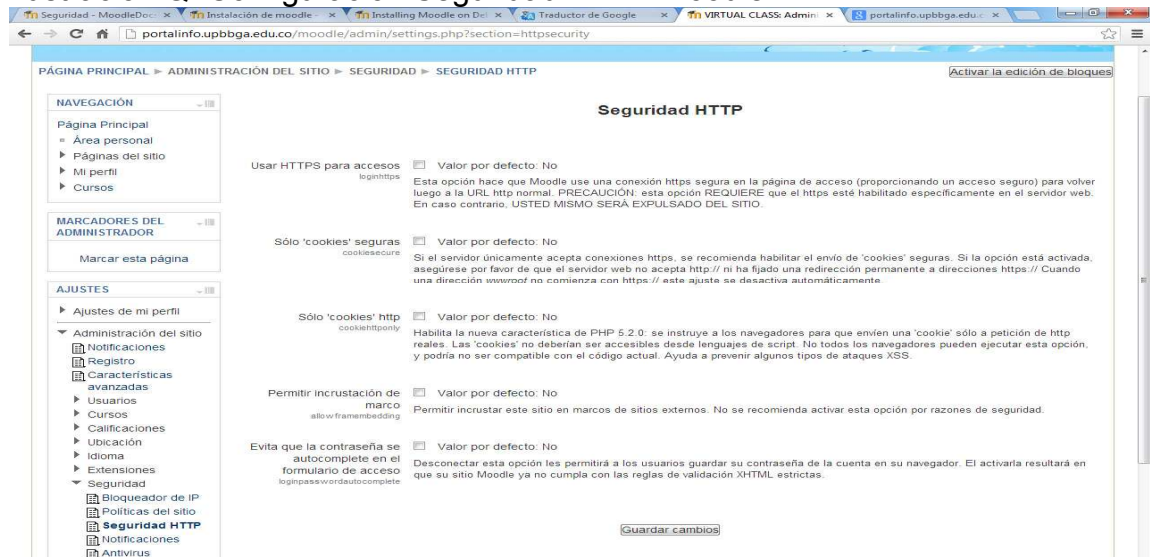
Seguridad - MoodleDocs ×  Instalación de moodle - ×  Installing Moodle on Del ×  Traductor de Google ×  VIRTUAL CLASS: Admin ×  portalinfo.upbbga.edu.c ×

portalinfo.upbbga.edu.co/moodle/admin/settings.php?section=httpsecurity

PÁGINA PRINCIPAL ► ADMINISTRACIÓN DEL SITIO ► SEGURIDAD ► SEGURIDAD HTTP

Activar la edición de bloques

NAVEGACIÓN

Página Principal
Área personal
Páginas del sitio
Mi perfil
Cursos

MARCADORES DEL ADMINISTRADOR

Marcar esta página

AJUSTES

Ajustes de mi perfil
Administración del sitio
Notificaciones
Registro
Características avanzadas
Usuarios
Cursos
Calificaciones
Ubicación
Idioma
Extensiones
Seguridad
Bloqueador de IP
Políticas del sitio
Seguridad HTTP
Notificaciones
Antivirus

Seguridad HTTP

Usar HTTPS para accesos
loginhttps
Valor por defecto: No
Esta opción hace que Moodle use una conexión https segura en la página de acceso (proporcionando un acceso seguro) para volver luego a la URL http normal. PRECAUCIÓN: esta opción REQUIERE que el https esté habilitado específicamente en el servidor web. En caso contrario, USTED MISMO SERÁ EXPULSADO DEL SITIO.

Sólo 'cookies' seguras
cookiesecure
Valor por defecto: No
Si el servidor únicamente acepta conexiones https, se recomienda habilitar el envío de 'cookies' seguras. Si la opción está activada, asegúrese por favor de que el servidor web no acepta http:// ni ha fijado una redirección permanente a direcciones https:// Cuando una dirección wwwroot no comienza con https:// este ajuste se desactiva automáticamente.

Sólo 'cookies' http
cookiehttponly
Valor por defecto: No
Habilita la nueva característica de PHP 5.2.0: se instruye a los navegadores para que envíen una 'cookie' sólo a petición de http reales. Las 'cookies' no deberían ser accesibles desde lenguajes de script. No todos los navegadores pueden ejecutar esta opción, y podría no ser compatible con el código actual. Ayuda a prevenir algunos tipos de ataques XSS.

Permitir incrustación de marco
allowframembedding
Valor por defecto: No
Permitir incrustar este sitio en marcos de sitios externos. No se recomienda activar esta opción por razones de seguridad.

Evita que la contraseña se autocomplete en el formulario de acceso
loginpasswordautocomplete
Valor por defecto: No
Desconectar esta opción les permitirá a los usuarios guardar su contraseña de la cuenta en su navegador. El activarla resultará en que su sitio Moodle ya no cumpla con las reglas de validación XHTML estrictas.

Guardar cambios